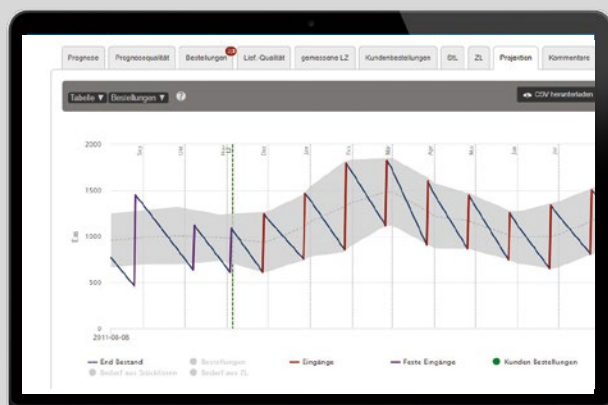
Prognose | Prognosequalität | Bestellungen 23 | Lief.-Qualität | gemessene LZ | Kundenbestellungen | SL | ZL | Projektion | Kommentare

Tabelle ▼ | Bestellungen ▼ | ?

CSV herunterladen

2000
1500
1000
500
0
2011-08-08

Ein

Okt | Nov | Dez | Dez | Jan | Feb | Mar | Apr | Mai | Jun | Jul

End Bestand
Bestellungen
Eingänge
Feste Eingänge
Kunden Bestellungen
Bedarf aus Stücklisten
Bedarf aus ZL